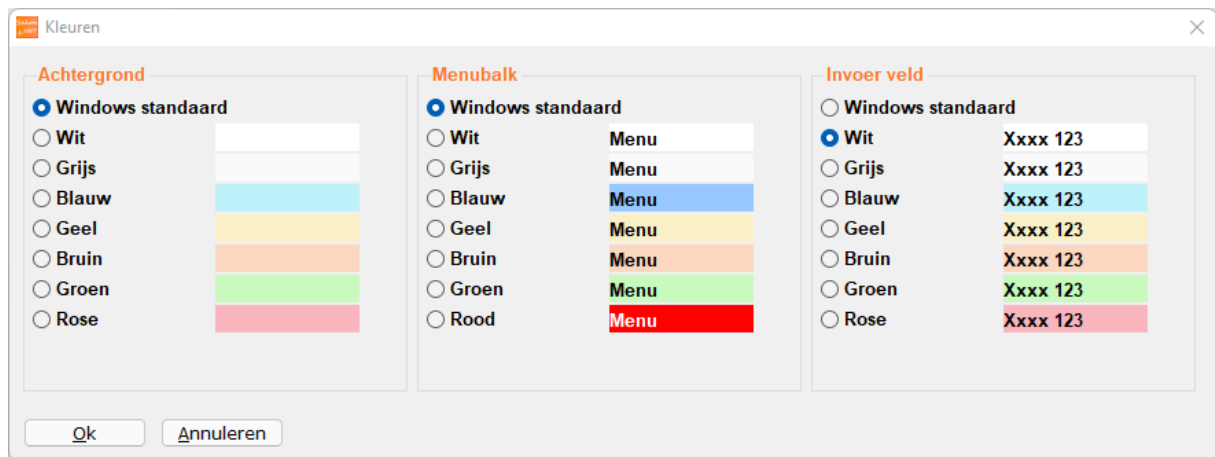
Kleuren

Achtergrond
Windows standaard
Wit
Grijs
Blauw
Geel
Bruin
Groen
Rose

Menubalk
Windows standaard
Wit Menu
Grijs Menu
Blauw Menu
Geel Menu
Bruin Menu
Groen Menu
Rood Menu

Invoer veld
Windows standaard
Wit Xxxx 123
Grijs Xxxx 123
Blauw Xxxx 123
Geel Xxxx 123
Bruin Xxxx 123
Groen Xxxx 123
Rose Xxxx 123

Ok
Annuleren